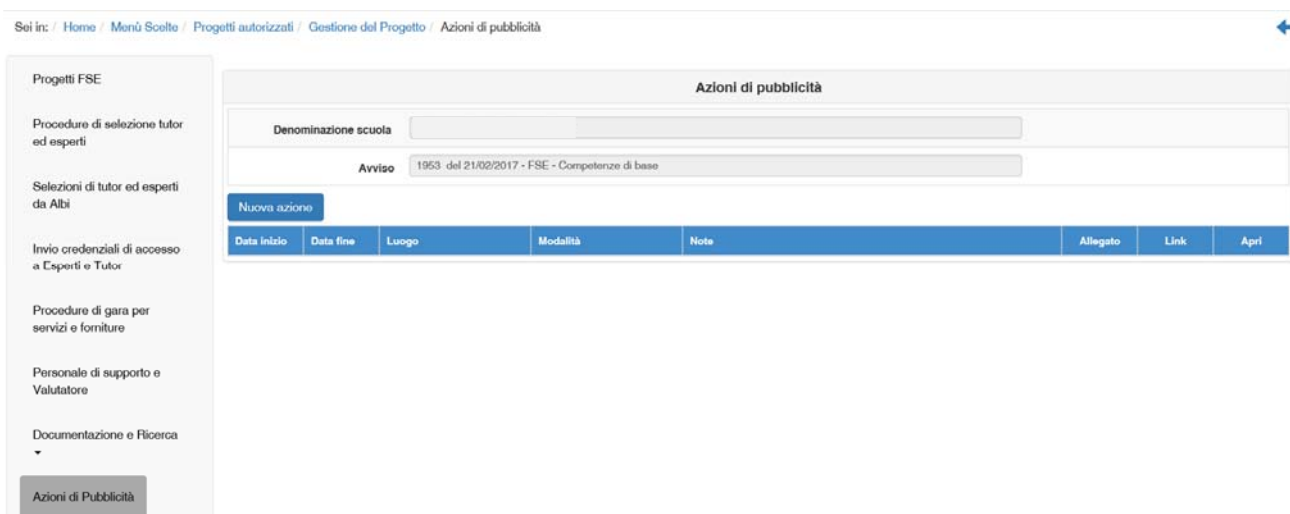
Sei in: / Home / Menù Scelte / Progetti autorizzati / Gestione del Progetto / Azioni di pubblicità

Progetti FSE

Procedure di selezione tutor ed esperti

Selezioni di tutor ed esperti da Albi

Invio credenziali di accesso a Esperti e Tutor

Procedure di gara per servizi e forniture

Personale di supporto e Valutatore

Documentazione e Ricerca

Azioni di Pubblicità

Azioni di pubblicità

Denominazione scuola

Avviso 1953 del 21/02/2017 - FSE - Competenze di base

Nuova azione

| Data inizio | Data fine | Luogo | Modalità | Note | Allegato | Link | Apri |
|---|---|---|---|---|---|---|---|